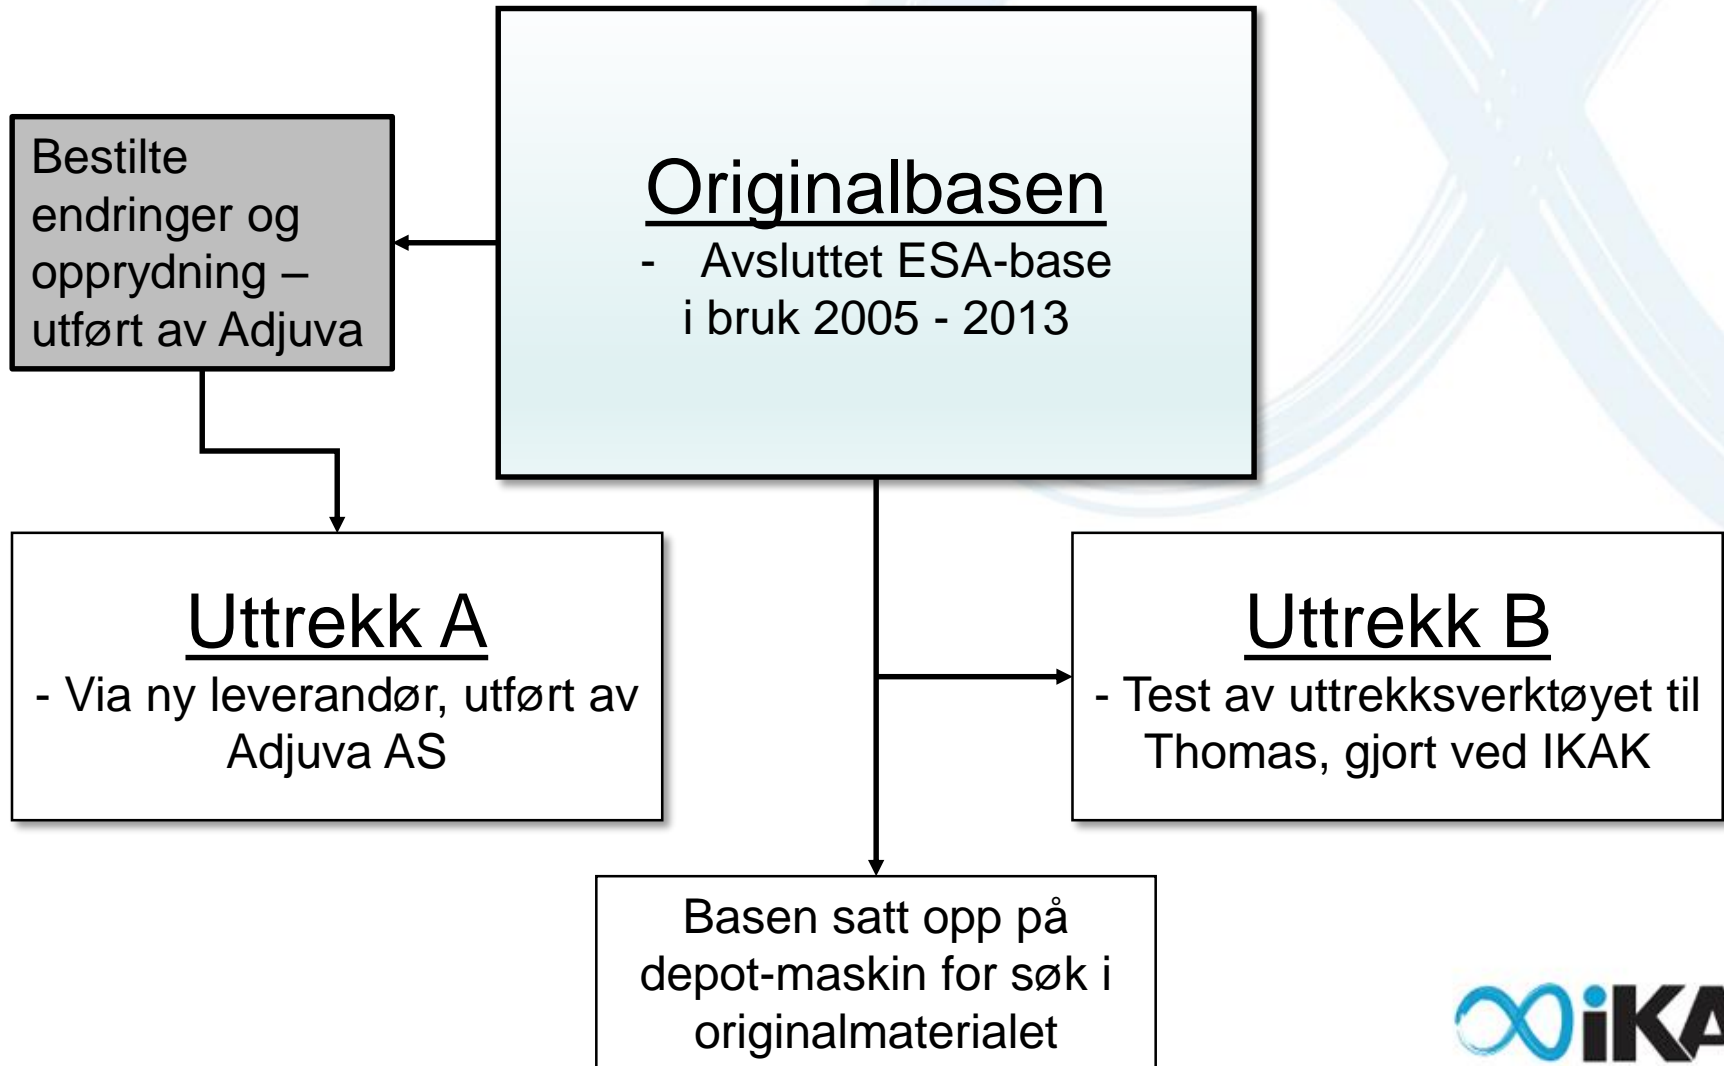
Originalbasen
- Avsluttet ESA-base i bruk 2005 - 2013

Bestilte endringer og opprydning – utført av Adjuva

Uttrekk A
- Via ny leverandør, utført av Adjuva AS

Uttrekk B
- Test av uttrekksverktøyet til Thomas, gjort ved IKAK

Basen satt opp på depot-maskin for søk i originalmaterialet

IKA